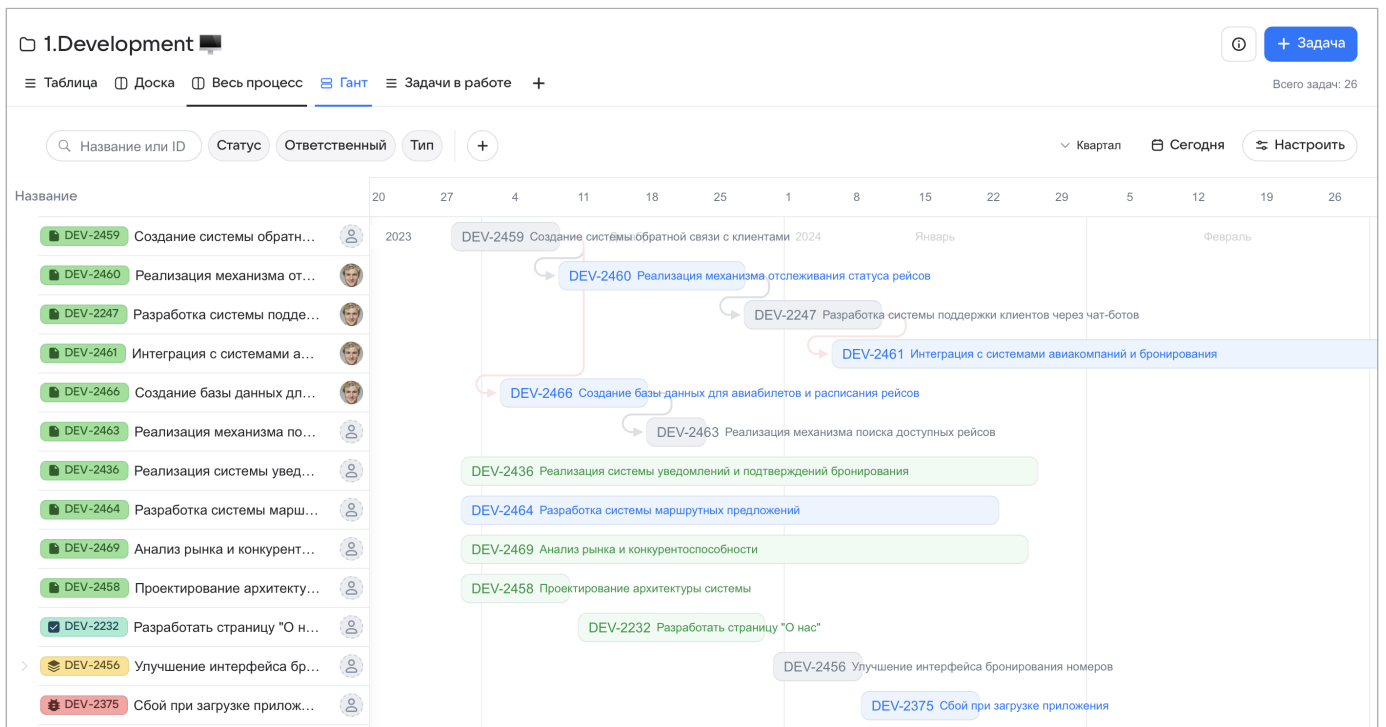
1.Development

Таблица Доска Весь процесс Гант Задачи в работе +

Задача

Всего задач: 26

Название или ID Статус Ответственный Тип +

Квартал Сегодня Настроить

Название

20 27 4 11 18 25 1 8 15 22 29 5 12 19 26

2023 2024 Январь Февраль

DEV-2459 Создание системы обратн...
DEV-2460 Реализация механизма от...
DEV-2247 Разработка системы подде...
DEV-2461 Интеграция с системами а...
DEV-2466 Создание базы данных дл...
DEV-2463 Реализация механизма по...
DEV-2436 Реализация системы увед...
DEV-2464 Разработка системы марш...
DEV-2469 Анализ рынка и конкурент...
DEV-2458 Проектирование архитекту...
DEV-2232 Разработать страницу "О н...
DEV-2456 Улучшение интерфейса бр...
DEV-2375 Сбой при загрузке прилож...

DEV-2459 Создание системы обратной связи с клиентами
DEV-2460 Реализация механизма отслеживания статуса рейсов
DEV-2247 Разработка системы поддержки клиентов через чат-ботов
DEV-2461 Интеграция с системами авиакомпаний и бронирования
DEV-2466 Создание базы данных для авиабилетов и расписания рейсов
DEV-2463 Реализация механизма поиска доступных рейсов
DEV-2436 Реализация системы уведомлений и подтверждений бронирования
DEV-2464 Разработка системы маршрутных предложений
DEV-2469 Анализ рынка и конкурентоспособности
DEV-2458 Проектирование архитектуры системы
DEV-2232 Разработать страницу "О нас"
DEV-2456 Улучшение интерфейса бронирования номеров
DEV-2375 Сбой при загрузке приложения